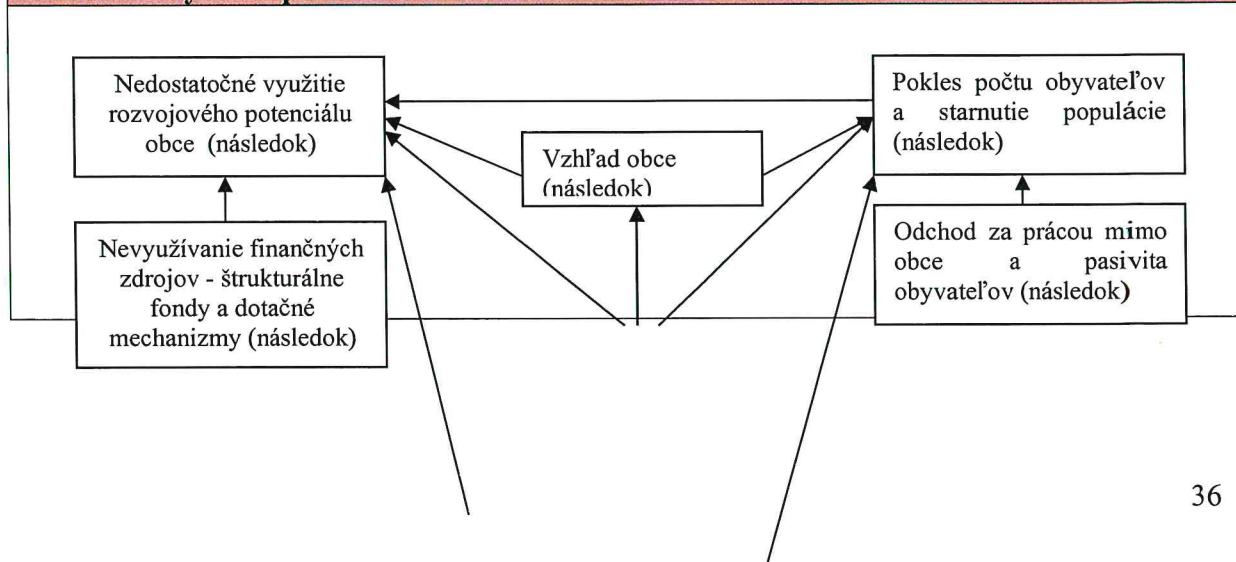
Nedostatočné využitie rozvojového potenciálu obce (následok)

Pokles počtu obyvateľov a starnutie populácie (následok)

Vzhľad obce (následok)

Nevyužívanie finančných zdrojov - štrukturálne fondy a dotačné mechanizmy (následok)

Odchod za prácou mimo obce a pasivita obyvateľov (následok)

36